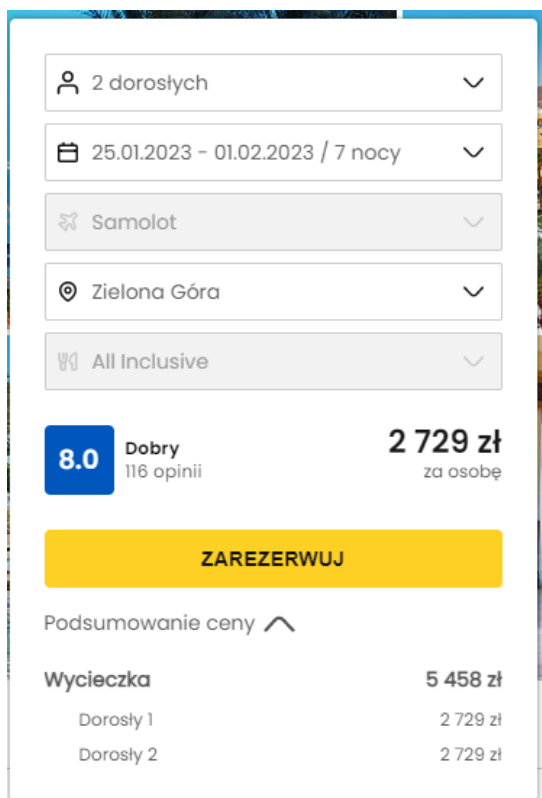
2 dorosłych

25.01.2023 - 01.02.2023 / 7 nocy

Samolot

Zielona Góra

All Inclusive

8.0 Dobry
116 opinii

2 729 zł
za osobę

ZAREZERWUJ

Podsumowanie ceny

| Wycieczka | 5 458 zł |
|---|---|
| Dorosły 1 | 2 729 zł |
| Dorosły 2 | 2 729 zł |